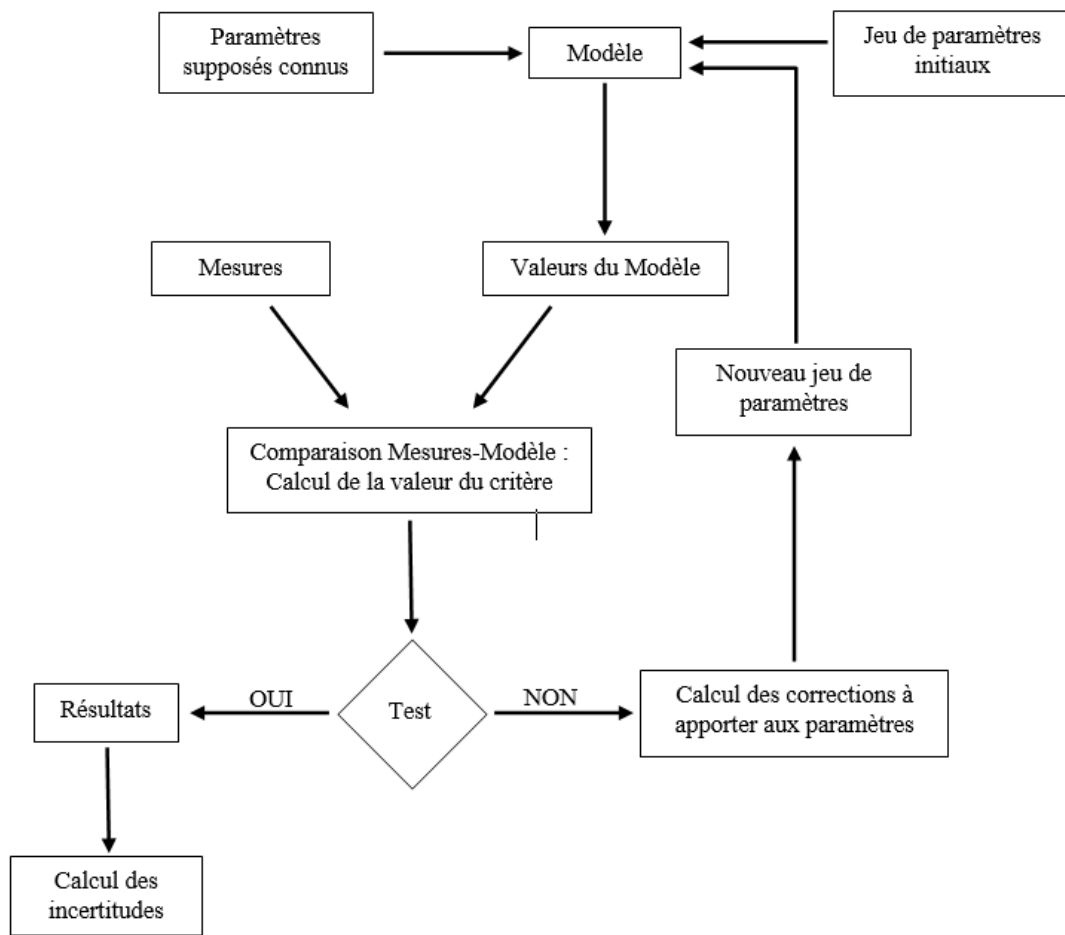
Paramètres supposés connus

Modèle

Jeu de paramètres initiaux

Mesures

Valeurs du Modèle

Nouveau jeu de paramètres

Comparaison Mesures-Modèle : Calcul de la valeur du critère

Résultats

OUI

Test

NON

Calcul des corrections à apporter aux paramètres

Calcul des incertitudes